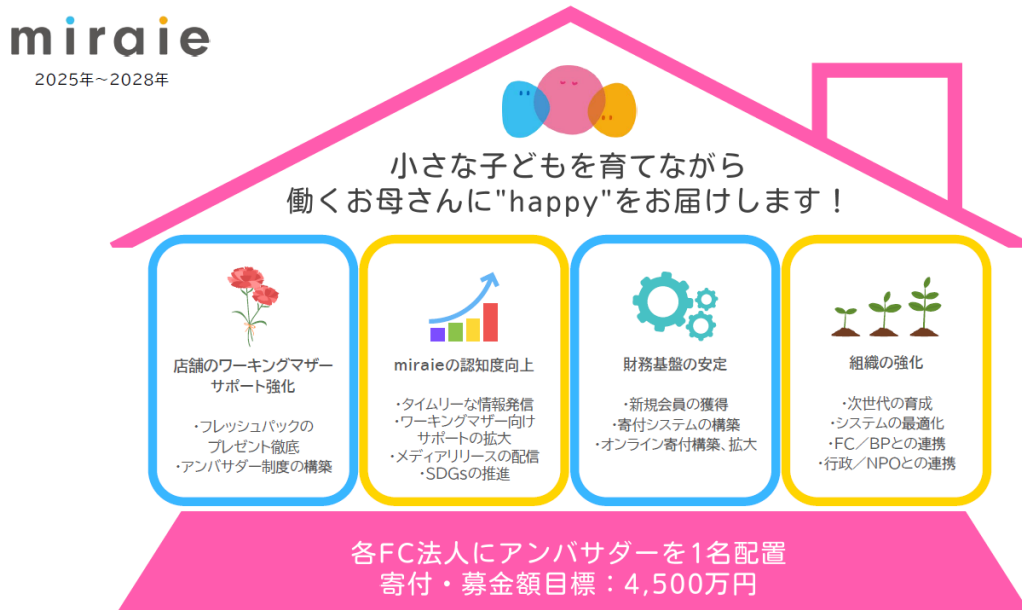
miraie
2025年～2028年

小さな子どもを育てながら
働くお母さんに"happy"をお届けします！

店舗のワーキングマザーサポート強化

・フレッシュパックのプレゼント徹底
・アンバサダー制度の構築

miraieの認知度向上

・タイムリーな情報発信
・ワーキングマザー向けサポートの拡大
・メディアリリースの配信
・SDGsの推進

財務基盤の安定

・新規会員の獲得
・寄付システムの構築
・オンライン寄付構築、拡大

組織の強化

・次世代の育成
・システムの最適化
・FC／BPとの連携
・行政／NPOとの連携

各FC法人にアンバサダーを1名配置
寄付・募金額目標：4,500万円